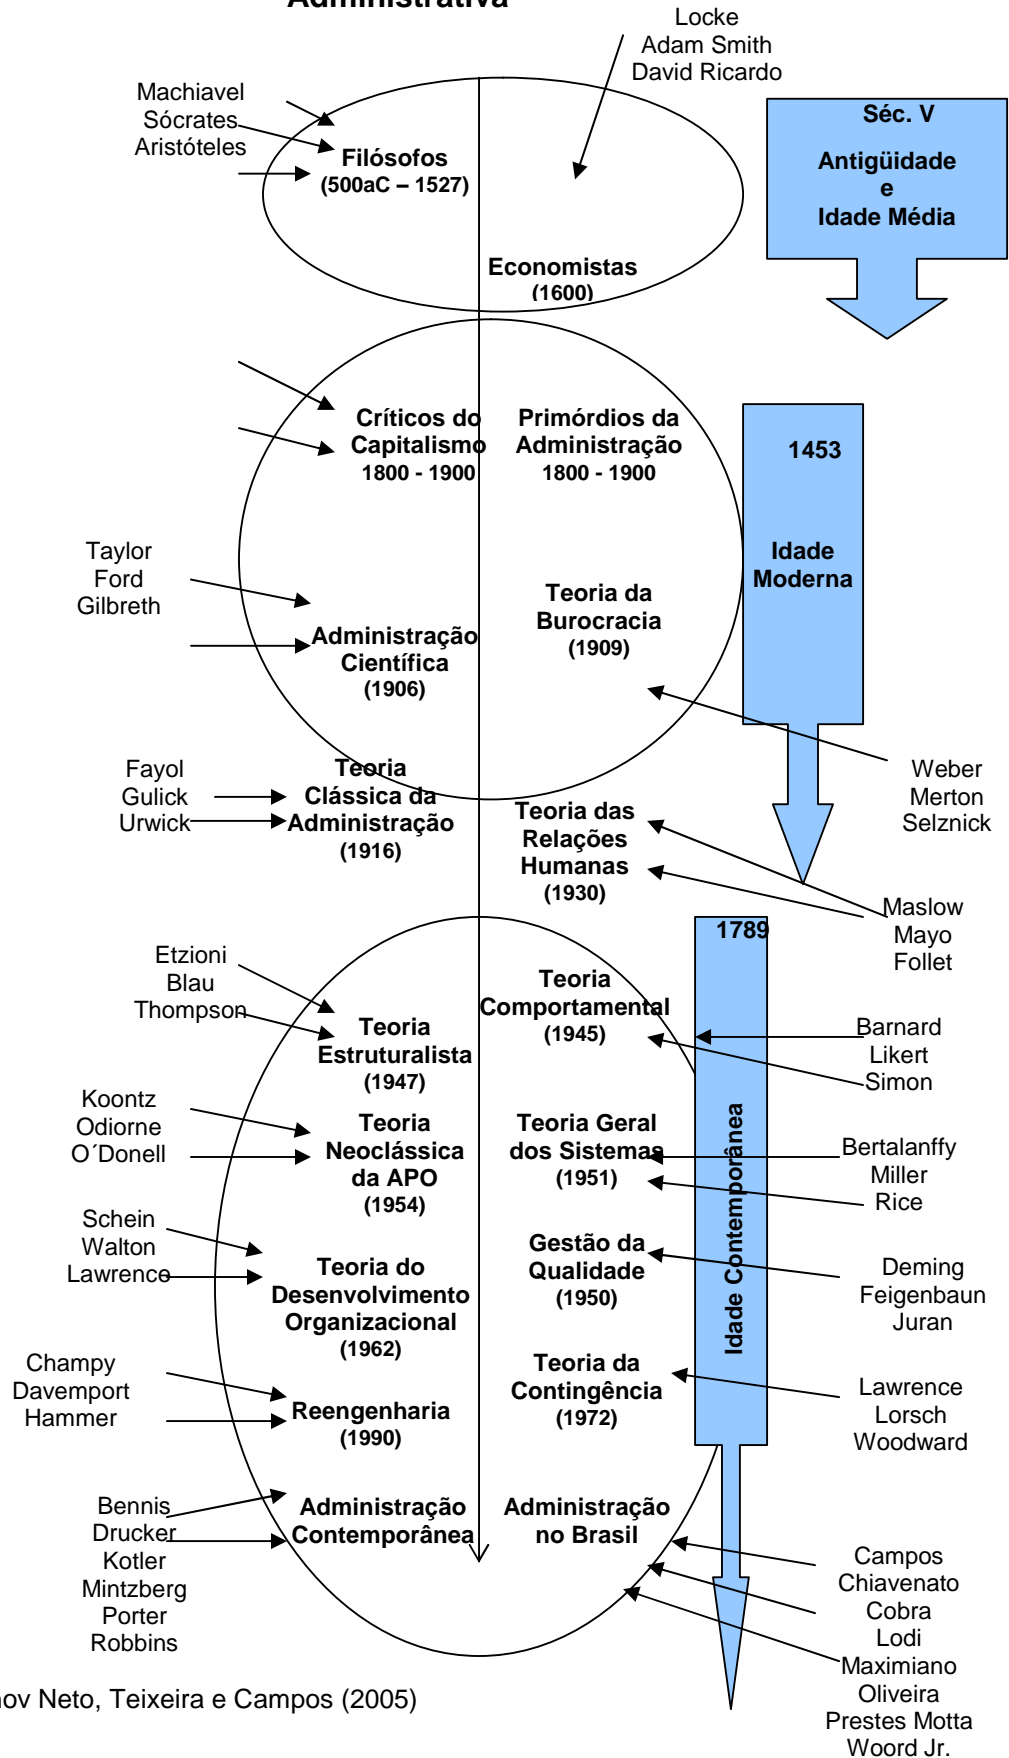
Administrativa

Locke
Adam Smith
David Ricardo

Machiavel
Sócrates
Aristóteles

Filósofos
(500aC – 1527)

Economistas
(1600)

Séc. V
Antigüidade
e
Idade Média

Críticos do Capitalismo
1800 - 1900

Primórdios da Administração
1800 - 1900

1453
Idade Moderna

Taylor
Ford
Gilbreth

Administração Científica
(1906)

Teoria da Burocracia
(1909)

Weber
Merton
Selznick

Fayol
Gulick
Urwick

Teoria Clássica da Administração
(1916)

Teoria das Relações Humanas
(1930)

Maslow
Mayo
Follet

1789

Etzioni
Blau
Thompson

Teoria Estruturalista
(1947)

Teoria Comportamental
(1945)

Barnard
Likert
Simon

Koontz
Odiorne
O´Donell

Teoria Neoclássica da APO
(1954)

Teoria Geral dos Sistemas
(1951)

Bertalanffy
Miller
Rice

Idade Contemporânea

Schein
Walton
Lawrence

Teoria do Desenvolvimento Organizacional
(1962)

Gestão da Qualidade
(1950)

Deming
Feigenbaun
Juran

Champy
Davemport
Hammer

Reengenharia
(1990)

Teoria da Contingência
(1972)

Lawrence
Lorsch
Woodward

Bennis
Drucker
Kotler
Mintzberg
Porter
Robbins

Administração Contemporânea

Administração no Brasil

Campos
Chiavenato
Cobra
Lodi
Maximiano
Oliveira
Prestes Motta
Woord Jr.

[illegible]ov Neto, Teixeira e Campos (2005)